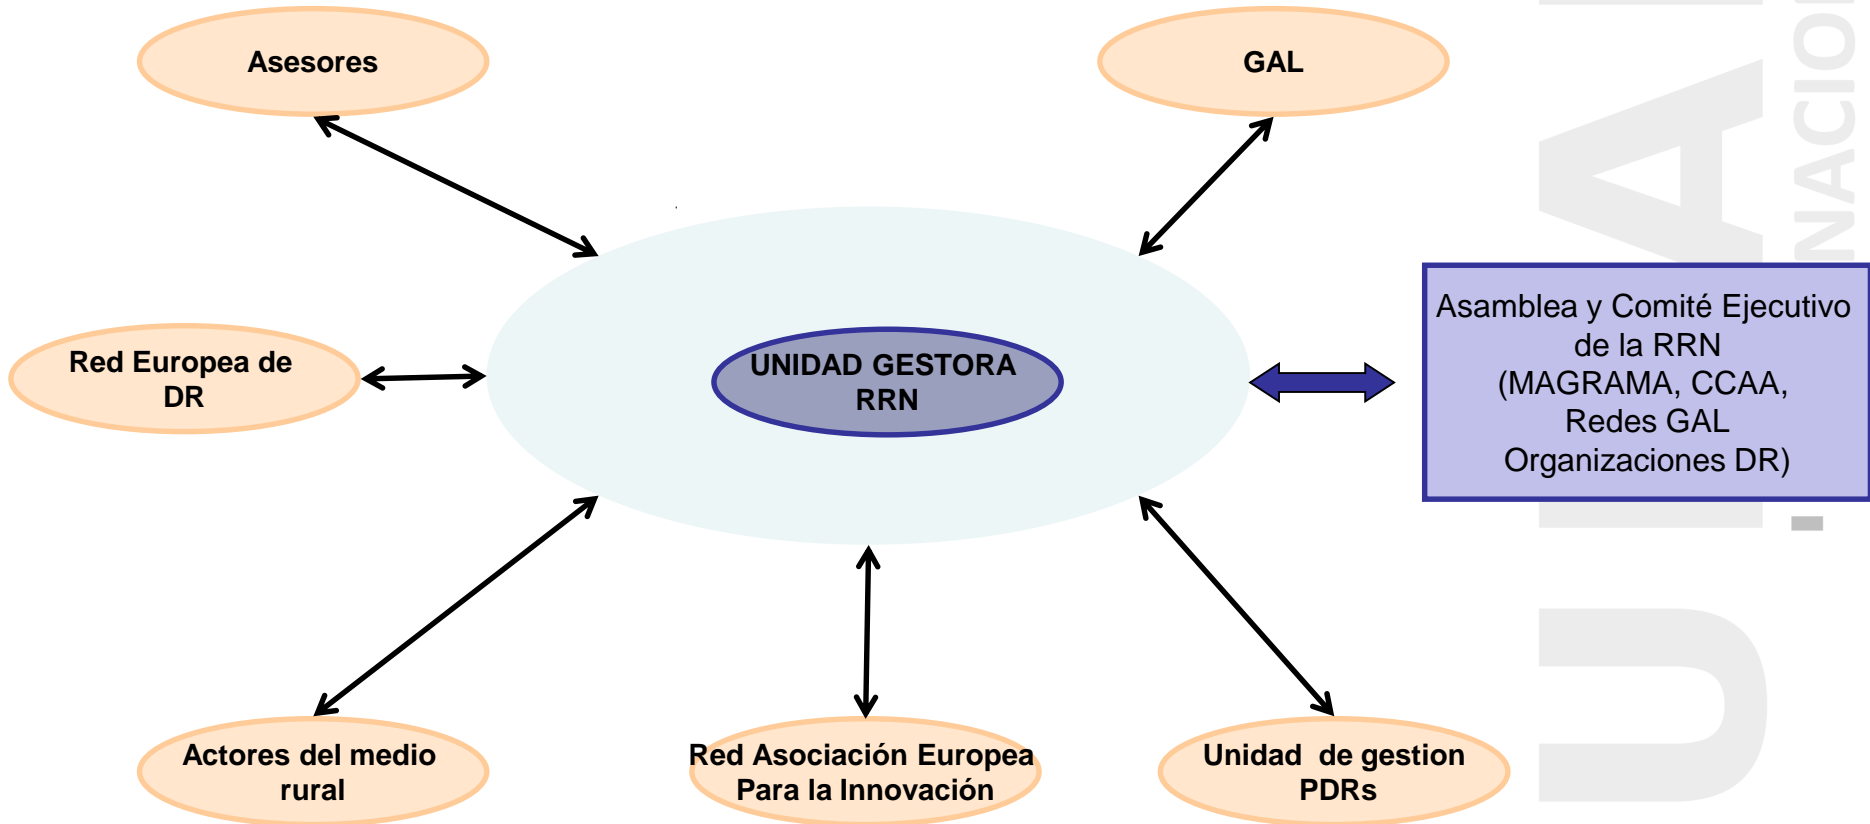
Asesores

GAL

Red Europea de DR

UNIDAD GESTORA RRN

Asamblea y Comité Ejecutivo de la RRN (MAGRAMA, CCAA, Redes GAL Organizaciones DR)

Actores del medio rural

Red Asociación Europea Para la Innovación

Unidad de gestion PDRs

NACIO